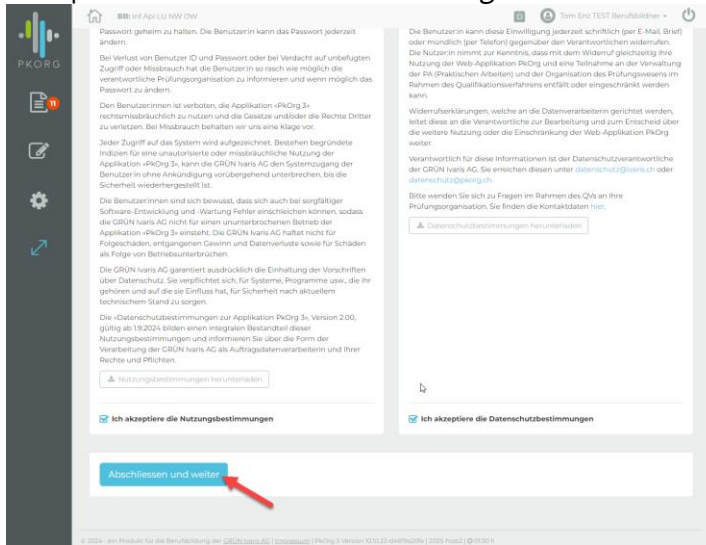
PKORG

BB: inf Api LU NW OW

Tom Enz TEST Berufsbildner

Passwort geheim zu halten. Die Benutzer:in kann das Passwort jederzeit ändern.

Bei Verlust von Benutzer ID und Passwort oder bei Verdacht auf unbefugten Zugriff oder Missbrauch hat die Benutzer:in so rasch wie möglich die verantwortliche Prüfungsorganisation zu informieren und wenn möglich das Passwort zu ändern.

Den Benutzer:innen ist verboten, die Applikation «PkOrg 3» rechtsmissbräuchlich zu nutzen und die Gesetze und/oder die Rechte Dritter zu verletzen. Bei Missbrauch behalten wir uns eine Klage vor.

Jeder Zugriff auf das System wird aufgezeichnet. Bestehen begründete Indizien für eine unautorisierte oder missbräuchliche Nutzung der Applikation «PkOrg 3», kann die GRÜN Ivaris AG den Systemzugang der Benutzer:in ohne Ankündigung vorübergehend unterbrechen, bis die Sicherheit wiederhergestellt ist.

Die Benutzer:innen sind sich bewusst, dass sich auch bei sorgfältiger Software-Entwicklung und -Wartung Fehler einschleichen können, sodass die GRÜN Ivaris AG nicht für einen ununterbrochenen Betrieb der Applikation «PkOrg 3» einsteht. Die GRÜN Ivaris AG haftet nicht für Folgeschäden, entgangenen Gewinn und Datenverluste sowie für Schäden als Folge von Betriebsunterbrüchen.

Die GRÜN Ivaris AG garantiert ausdrücklich die Einhaltung der Vorschriften über Datenschutz. Sie verpflichtet sich, für Systeme, Programme usw., die ihr gehören und auf die sie Einfluss hat, für Sicherheit nach aktuellem technischem Stand zu sorgen.

Die «Datenschutzbestimmungen zur Applikation PkOrg 3», Version 2.00, gültig ab 1.9.2024 bilden einen integralen Bestandteil dieser Nutzungsbestimmungen und informieren Sie über die Form der Verarbeitung der GRÜN Ivaris AG als Auftragsdatenverarbeiterin und Ihrer Rechte und Pflichten.

Nutzungsbestimmungen herunterladen

Ich akzeptiere die Nutzungsbestimmungen

Die Benutzer:in kann diese Einwilligung jederzeit schriftlich (per E-Mail, Brief) oder mündlich (per Telefon) gegenüber den Verantwortlichen widerrufen. Die Nutzer:in nimmt zur Kenntnis, dass mit dem Widerruf gleichzeitig ihre Nutzung der Web-Applikation PkOrg und eine Teilnahme an der Verwaltung der PA (Praktischen Arbeiten) und der Organisation des Prüfungswesens im Rahmen des Qualifikationsverfahrens entfällt oder eingeschränkt werden kann.

Widerrufserklärungen, welche an die Datenverarbeiterin gerichtet werden, leitet diese an die Verantwortliche zur Bearbeitung und zum Entscheid über die weitere Nutzung oder die Einschränkung der Web-Applikation PkOrg weiter.

Verantwortlich für diese Informationen ist der Datenschutzverantwortliche der GRÜN Ivaris AG. Sie erreichen diesen unter datenschutz@ivaris.ch oder datenschutz@pkorg.ch.

Bitte wenden Sie sich zu Fragen im Rahmen des QVs an Ihre Prüfungsorganisation. Sie finden die Kontaktdaten hier.

Datenschutzbestimmungen herunterladen

Ich akzeptiere die Datenschutzbestimmungen

Abschliessen und weiter

© 2024 - ein Produkt für die Berufsbildung der GRÜN Ivaris AG | Impressum | PkOrg 3 Version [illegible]